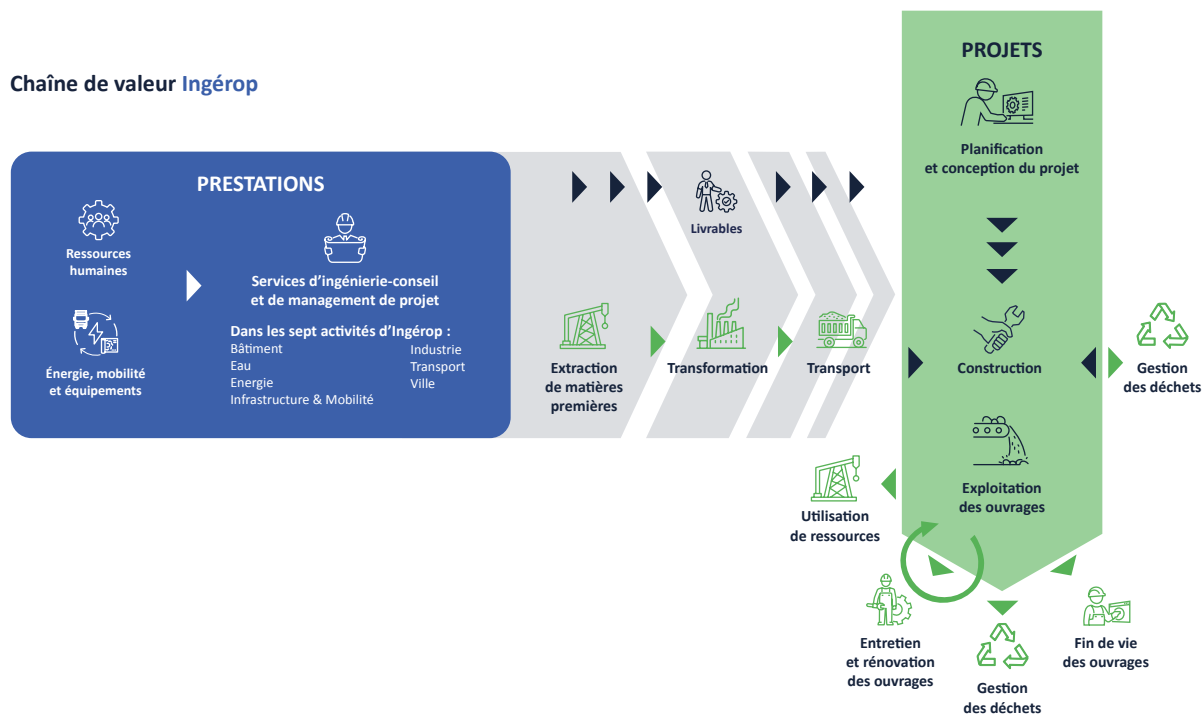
Chaîne de valeur Ingérop

PROJETS

Planification et conception du projet

PRESTATIONS

Ressources humaines

Énergie, mobilité et équipements

Services d'ingénierie-conseil et de management de projet

Dans les sept activités d'Ingérop :
Bâtiment
Eau
Energie
Infrastructure & Mobilité
Industrie
Transport
Ville

Livrables

Extraction de matières premières

Transformation

Transport

Construction

Gestion des déchets

Exploitation des ouvrages

Utilisation de ressources

Entretien et rénovation des ouvrages

Gestion des déchets

Fin de vie des ouvrages